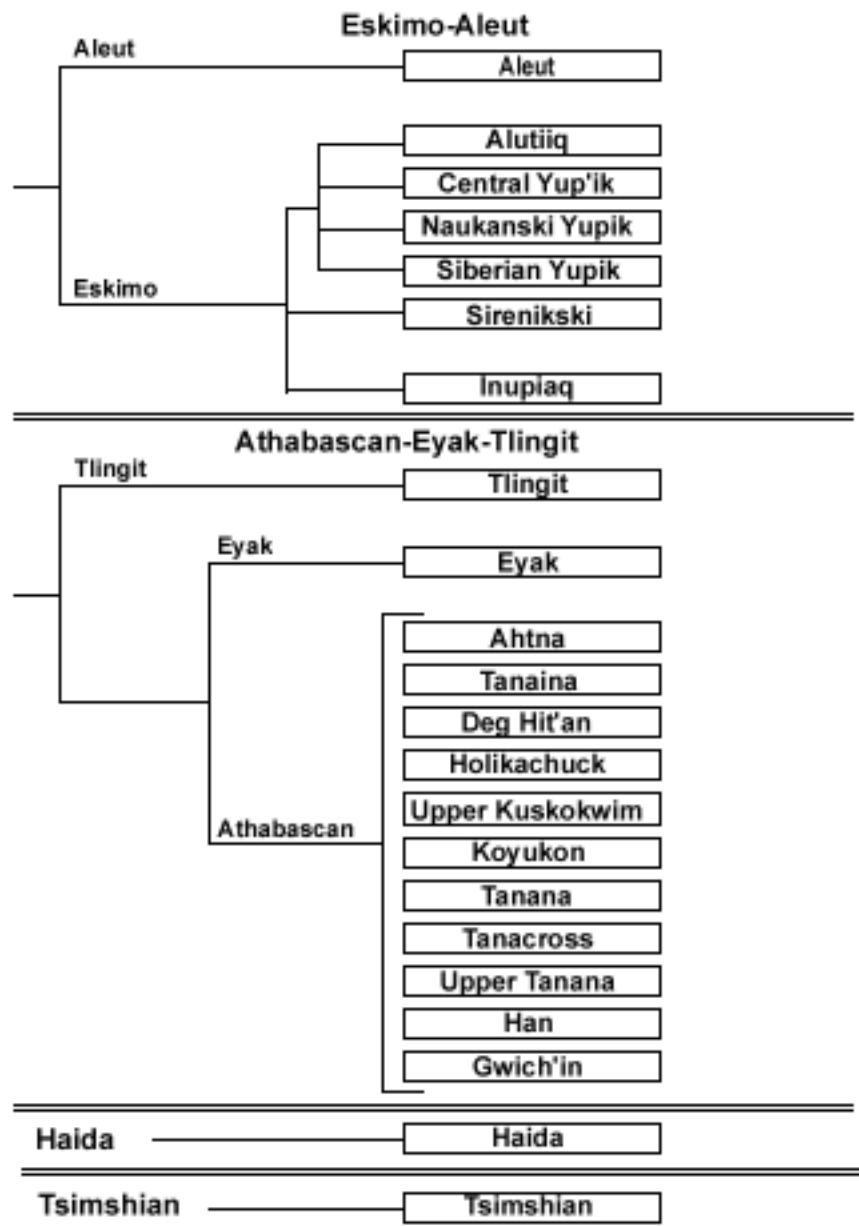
Eskimo-Aleut

Aleut

Aleut

Alutiiq

Central Yup'ik

Naukanski Yupik

Siberian Yupik

Eskimo

Sirenikski

Inupiaq

Athabascan-Eyak-Tlingit

Tlingit

Tlingit

Eyak

Eyak

Ahtna

Tanaina

Deg Hit'an

Holikachuck

Upper Kuskokwim

Athabascan

Koyukon

Tanana

Tanacross

Upper Tanana

Han

Gwich'in

Haida

Haida

Tsimshian

Tsimshian